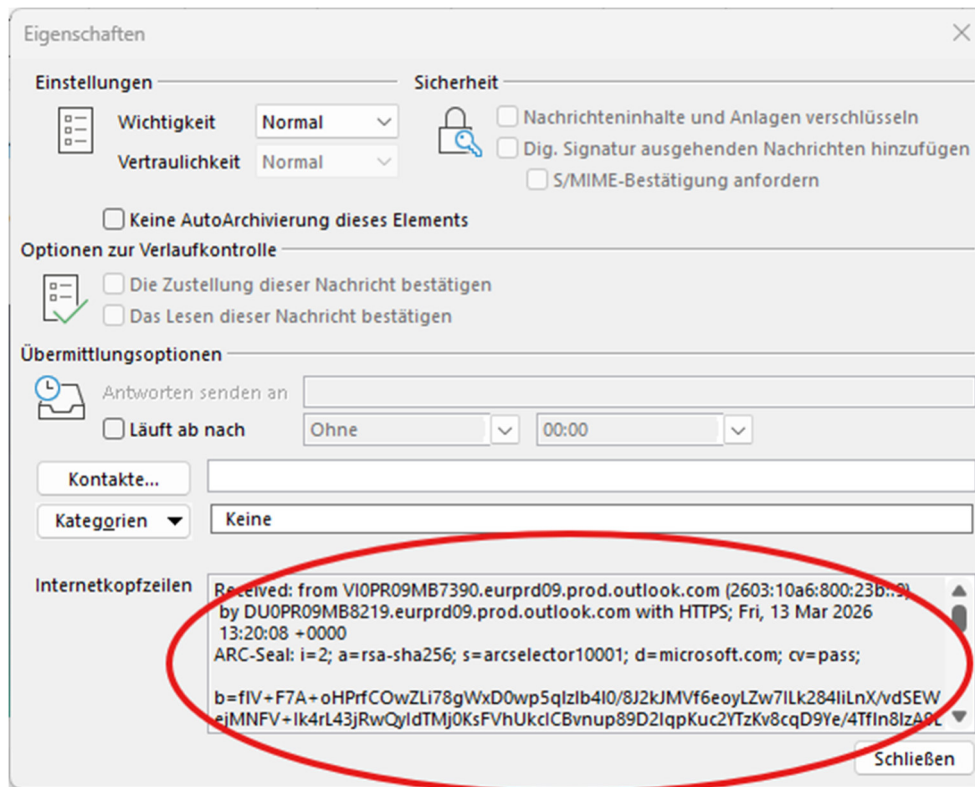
Eigenschaften

Einstellungen

Wichtigkeit Normal

Vertraulichkeit Normal

Sicherheit

Nachrichteninhalte und Anlagen verschlüsseln

Dig. Signatur ausgehenden Nachrichten hinzufügen

S/MIME-Bestätigung anfordern

Keine AutoArchivierung dieses Elements

Optionen zur Verlaufkontrolle

Die Zustellung dieser Nachricht bestätigen

Das Lesen dieser Nachricht bestätigen

Übermittlungsoptionen

Antworten senden an

Läuft ab nach Ohne 00:00

Kontakte...

Kategorien Keine

Internetkopfzeilen

Received: from VI0PR09MB7390.eurprd09.prod.outlook.com (2603:10a6:800:23b::9)
by DU0PR09MB8219.eurprd09.prod.outlook.com with HTTPS; Fri, 13 Mar 2026 13:20:08 +0000
ARC-Seal: i=2; a=rsa-sha256; s=arcselector10001; d=microsoft.com; cv=pass;

b=fIV+F7A+oHPrfCOwZLi78gWxD0wp5qIzIb4I0/8J2kJMVf6eoyLZw7ILk284IiLnX/vdSEW
ejMNFV+Ik4rL43jRwQyIdTMj0KsFVhUkcICBvnup89D2IqpKuc2YTzKv8cqD9Ye/4TfIn8IzA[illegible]

Schließen